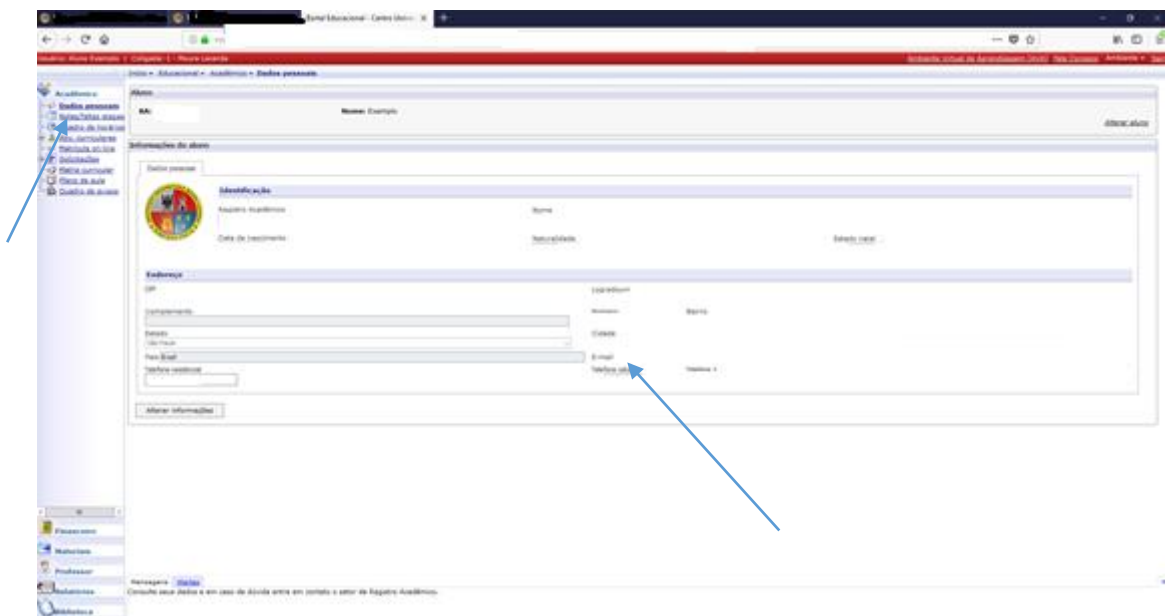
Portal Educacional - Centro Univ...

Usuário: Aluno Exemplo | Coligada: 1 - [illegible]

Ambiente Virtual de Aprendizagem (AVA) | Fale Conosco | Ambiente

Início • Educacional • Acadêmico • Dados pessoais

Acadêmico
Dados pessoais
Notas/faltas etapas
Quadro de horários
Ativ. curriculares
Matrícula on-line
Solicitações
Matriz curricular
Plano de aula
Quadro de avisos

Aluno
RA:
Nome: Exemplo
Alterar aluno

Informações do aluno
Dados pessoais

Identificação
Registro Acadêmico
Nome
Data de nascimento
Naturalidade
Estado civil

Endereço
CEP
Logradouro
Complemento
Número
Bairro
Estado
São Paulo
Cidade
País Brasil
E-mail
Telefone residencial
Telefone celular
Telefone 3

Alterar informações

Financeiro
Notícias
Professor
Relatórios
Biblioteca

Mensagens Alertas
Consulte seus dados e em caso de dúvida entre em contato o setor de Registro Acadêmico.